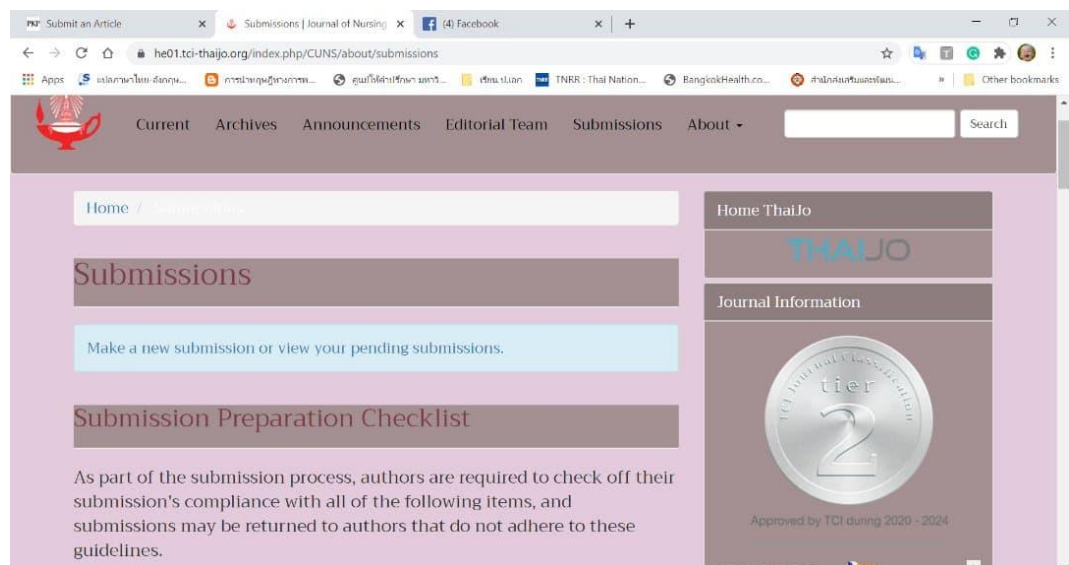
PKP Submit an Article ×
Submissions | Journal of Nursing ×
(4) Facebook ×
+

he01.tci-thaijo.org/index.php/CUNS/about/submissions

Apps
แปลภาษาไทย-อังกฤษ...
การนำทฤษฎีทางการพ...
ศูนย์ให้คำปรึกษา มหาวิ...
เรียน.ปเอก
TNRR : Thai Nation...
BangkokHealth.co...
สำนักส่งเสริมและพัฒน...
»
Other bookmarks

Current Archives Announcements Editorial Team Submissions About ▾

Search

Home / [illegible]

Submissions

Make a new submission or view your pending submissions.

Submission Preparation Checklist

As part of the submission process, authors are required to check off their submission's compliance with all of the following items, and submissions may be returned to authors that do not adhere to these guidelines.

Home ThaiJo

THAIJO

Journal Information

TCI Journal Classification
tier
2

Approved by TCI during 2020 - 2024